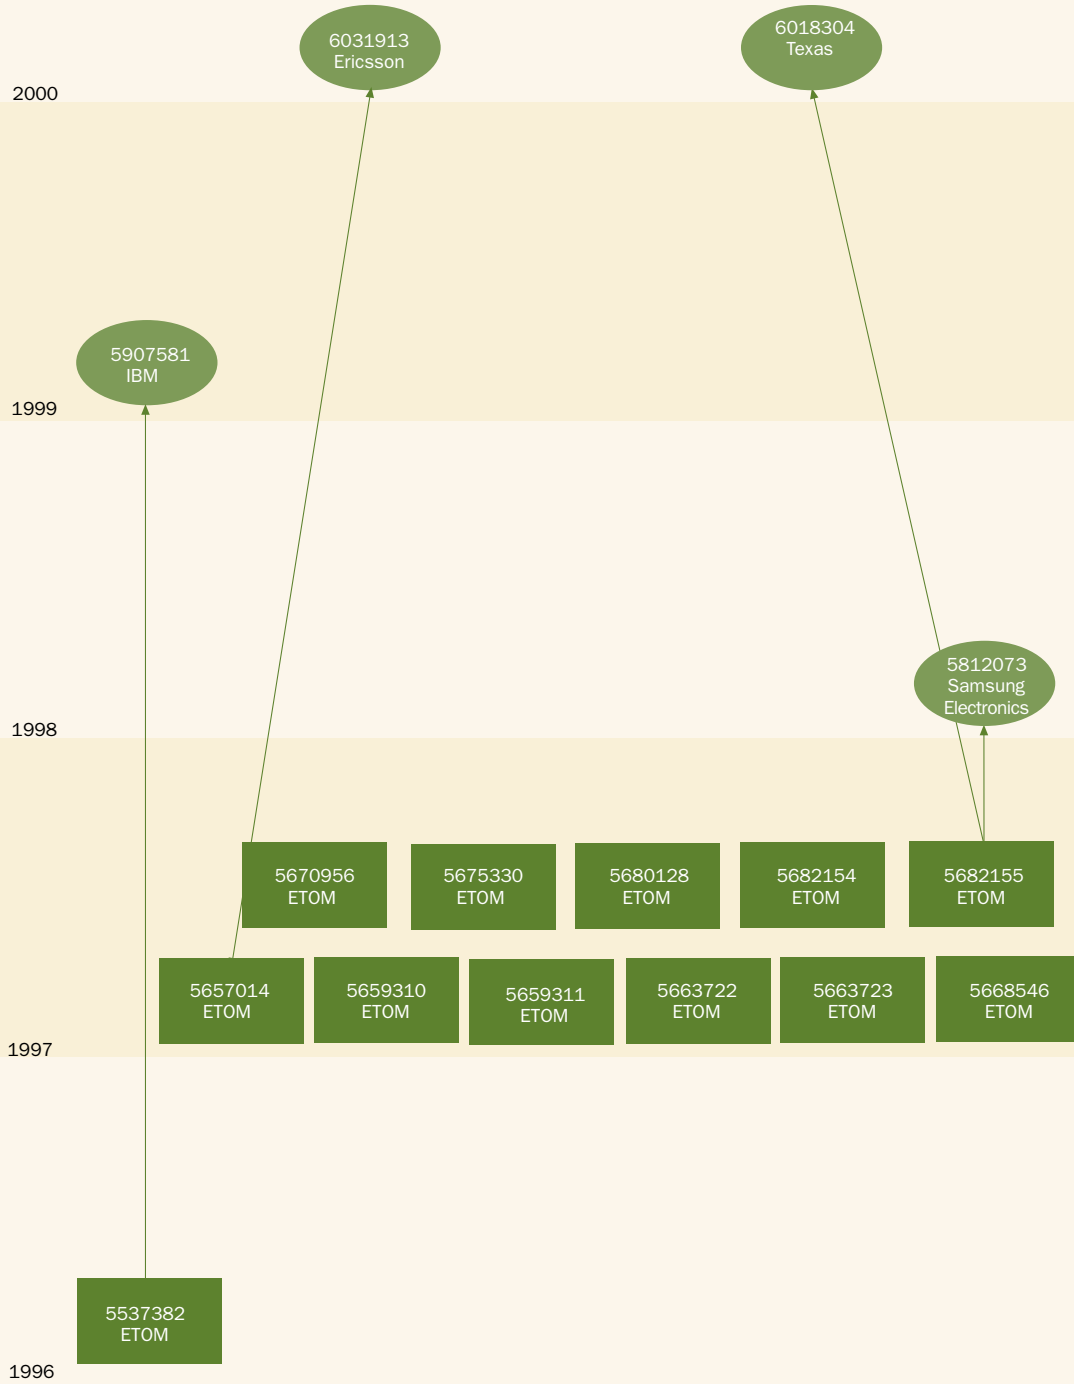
6031913
Ericsson

6018304
Texas

2000

5907581
IBM

1999

5812073
Samsung
Electronics

1998

5670956
ETOM

5675330
ETOM

5680128
ETOM

5682154
ETOM

5682155
ETOM

5657014
ETOM

5659310
ETOM

5659311
ETOM

5663722
ETOM

5663723
ETOM

5668546
ETOM

1997

5537382
ETOM

1996